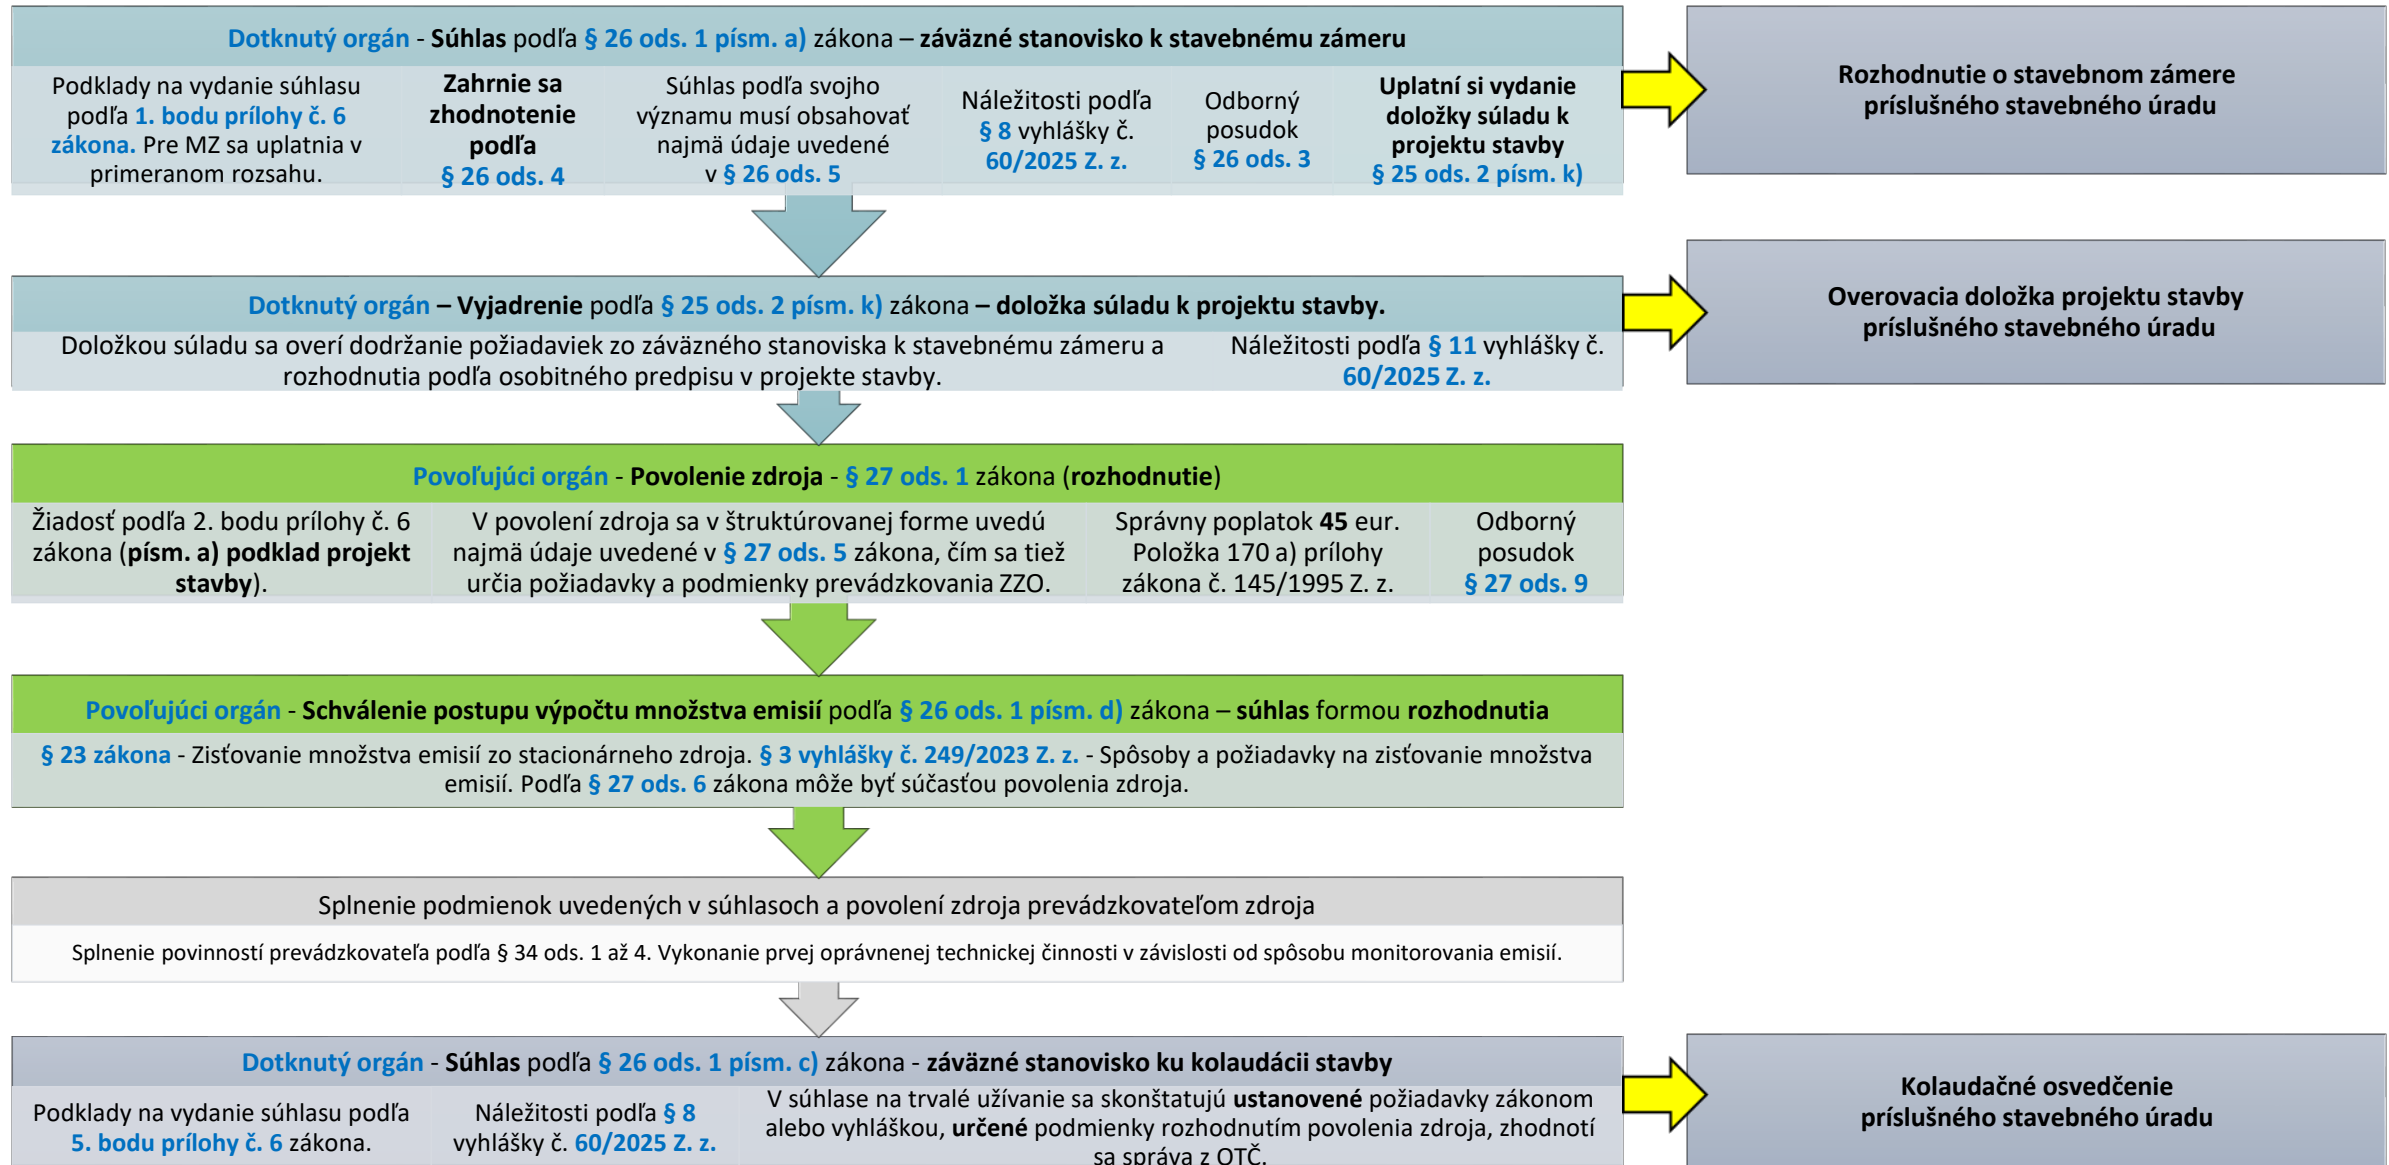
Dotknutý orgán - Súhlas podľa § 26 ods. 1 písm. a) zákona – záväzné stanovisko k stavebnému zámeru

Podklady na vydanie súhlasu podľa 1. bodu prílohy č. 6 zákona. Pre MZ sa uplatnia v primeranom rozsahu.

Zahrnie sa zhodnotenie podľa § 26 ods. 4

Súhlas podľa svojho významu musí obsahovať najmä údaje uvedené v § 26 ods. 5

Náležitosti podľa § 8 vyhlášky č. 60/2025 Z. z.

Odborný posudok § 26 ods. 3

Uplatní si vydanie doložky súladu k projektu stavby § 25 ods. 2 písm. k)

Rozhodnutie o stavebnom zámere príslušného stavebného úradu

Dotknutý orgán – Vyjadrenie podľa § 25 ods. 2 písm. k) zákona – doložka súladu k projektu stavby.

Doložkou súladu sa overí dodržanie požiadaviek zo záväzného stanoviska k stavebnému zámeru a rozhodnutia podľa osobitného predpisu v projekte stavby.

Náležitosti podľa § 11 vyhlášky č. 60/2025 Z. z.

Overovacia doložka projektu stavby príslušného stavebného úradu

Povoľujúci orgán - Povolenie zdroja - § 27 ods. 1 zákona (rozhodnutie)

Žiadosť podľa 2. bodu prílohy č. 6 zákona (písm. a) podklad projekt stavby).

V povolení zdroja sa v štruktúrovanej forme uvedú najmä údaje uvedené v § 27 ods. 5 zákona, čím sa tiež určia požiadavky a podmienky prevádzkovania ZZO.

Správny poplatok 45 eur. Položka 170 a) prílohy zákona č. 145/1995 Z. z.

Odborný posudok § 27 ods. 9

Povoľujúci orgán - Schválenie postupu výpočtu množstva emisií podľa § 26 ods. 1 písm. d) zákona – súhlas formou rozhodnutia

§ 23 zákona - Zisťovanie množstva emisií zo stacionárneho zdroja. § 3 vyhlášky č. 249/2023 Z. z. - Spôsoby a požiadavky na zisťovanie množstva emisií. Podľa § 27 ods. 6 zákona môže byť súčasťou povolenia zdroja.

Splnenie podmienok uvedených v súhlasoch a povolení zdroja prevádzkovateľom zdroja

Splnenie povinností prevádzkovateľa podľa § 34 ods. 1 až 4. Vykonanie prvej oprávnenej technickej činnosti v závislosti od spôsobu monitorovania emisií.

Dotknutý orgán - Súhlas podľa § 26 ods. 1 písm. c) zákona - záväzné stanovisko ku kolaudácii stavby

Podklady na vydanie súhlasu podľa 5. bodu prílohy č. 6 zákona.

Náležitosti podľa § 8 vyhlášky č. 60/2025 Z. z.

V súhlase na trvalé užívanie sa skonštatujú ustanovené požiadavky zákonom alebo vyhláškou, určené podmienky rozhodnutím povolenia zdroja, zhodnotí sa správa z OTČ.

Kolaudačné osvedčenie príslušného stavebného úradu